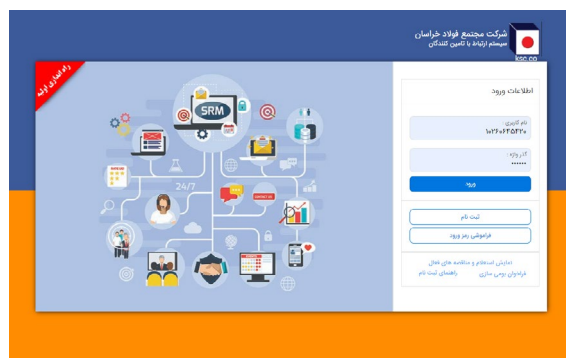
شرکت مجتمع فولاد خراسان
سیستم ارتباط با تامین کنندگان
ksc.co

راه اندازی اولیه

SRM
24/7

اطلاعات ورود
نام کاربری
۱۰۲۶۰۶۴۵۳۲۰
کلمه عبور
••••••
ورود
ثبت نام
فراموشی رمز ورود
نمایش استعلام و مناقصه های فعال
فرآیندهای بومی سازی
راهنمای ثبت نام